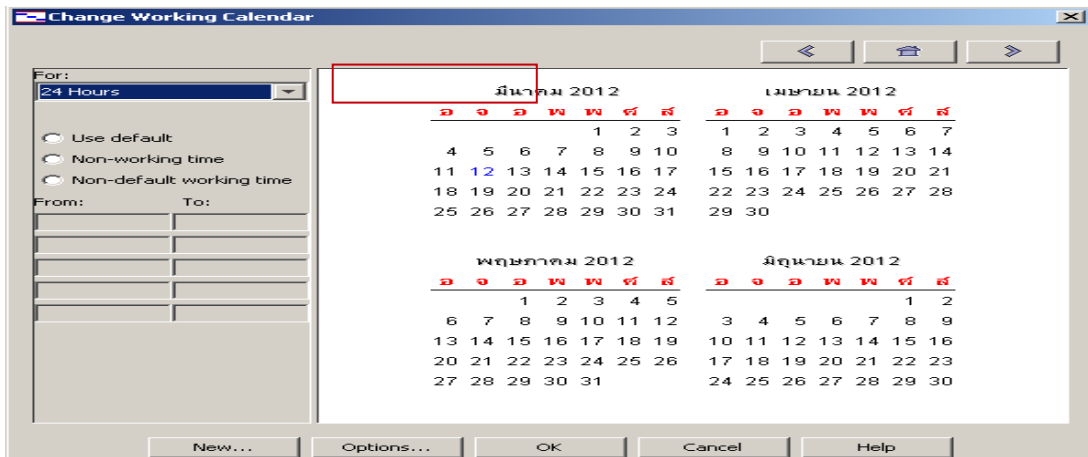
Change Working Calendar

For:
24 Hours

Use default
Non-working time
Non-default working time

From: To:

มีนาคม 2012
| อ | จ | อ | พ | พ | ศ | ส |
|---|---|---|---|---|---|---|
| | | | | 1 | 2 | 3 |
| 4 | 5 | 6 | 7 | 8 | 9 | 10 |
| 11 | 12 | 13 | 14 | 15 | 16 | 17 |
| 18 | 19 | 20 | 21 | 22 | 23 | 24 |
| 25 | 26 | 27 | 28 | 29 | 30 | 31 |

เมษายน 2012
| อ | จ | อ | พ | พ | ศ | ส |
|---|---|---|---|---|---|---|
| 1 | 2 | 3 | 4 | 5 | 6 | 7 |
| 8 | 9 | 10 | 11 | 12 | 13 | 14 |
| 15 | 16 | 17 | 18 | 19 | 20 | 21 |
| 22 | 23 | 24 | 25 | 26 | 27 | 28 |
| 29 | 30 | | | | | |

พฤษภาคม 2012
| อ | จ | อ | พ | พ | ศ | ส |
|---|---|---|---|---|---|---|
| | | 1 | 2 | 3 | 4 | 5 |
| 6 | 7 | 8 | 9 | 10 | 11 | 12 |
| 13 | 14 | 15 | 16 | 17 | 18 | 19 |
| 20 | 21 | 22 | 23 | 24 | 25 | 26 |
| 27 | 28 | 29 | 30 | 31 | | |

มิถุนายน 2012
| อ | จ | อ | พ | พ | ศ | ส |
|---|---|---|---|---|---|---|
| | | | | | 1 | 2 |
| 3 | 4 | 5 | 6 | 7 | 8 | 9 |
| 10 | 11 | 12 | 13 | 14 | 15 | 16 |
| 17 | 18 | 19 | 20 | 21 | 22 | 23 |
| 24 | 25 | 26 | 27 | 28 | 29 | 30 |

New... Options... OK Cancel Help